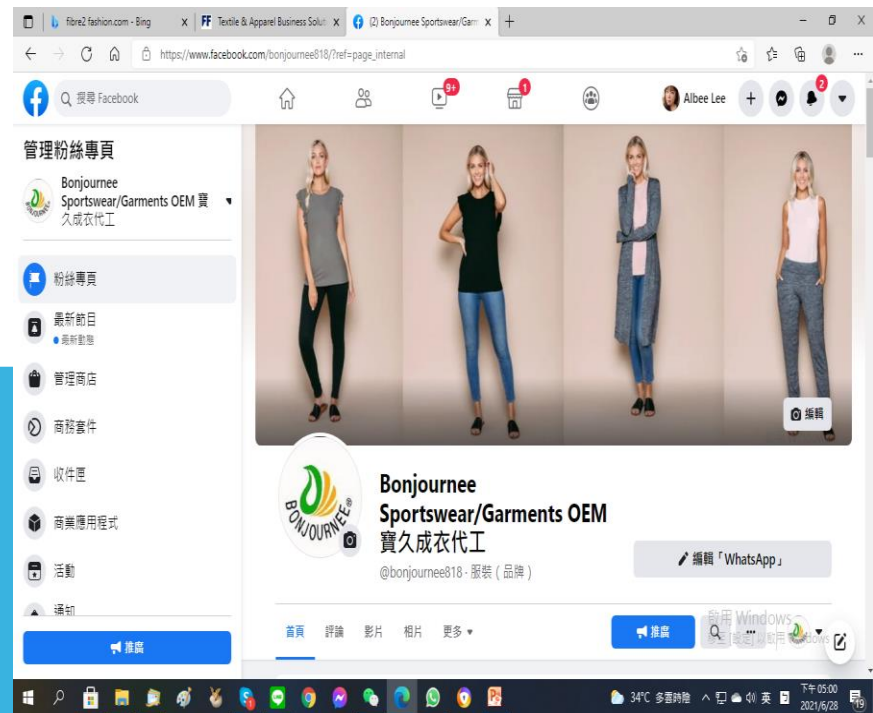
fibre2 fashion.com - Bing
Textile & Apparel Business Soluti
(2) Bonjournee Sportswear/Garm
https://www.facebook.com/bonjournee818/?ref=page_internal

搜尋 Facebook
9+
1
Albee Lee
2

管理粉絲專頁
Bonjournee Sportswear/Garments OEM 寶久成衣代工
粉絲專頁
最新節目
最新動態
管理商店
商務套件
收件匣
商業應用程式
活動
通知
推廣

編輯

BONJOURNEE
Bonjournee Sportswear/Garments OEM 寶久成衣代工
@bonjournee818 · 服裝（品牌）
編輯「WhatsApp」

首頁 評論 影片 相片 更多
推廣
啟用 Windows

34°C 多雲時陰 英 下午 05:00 2021/6/28 19